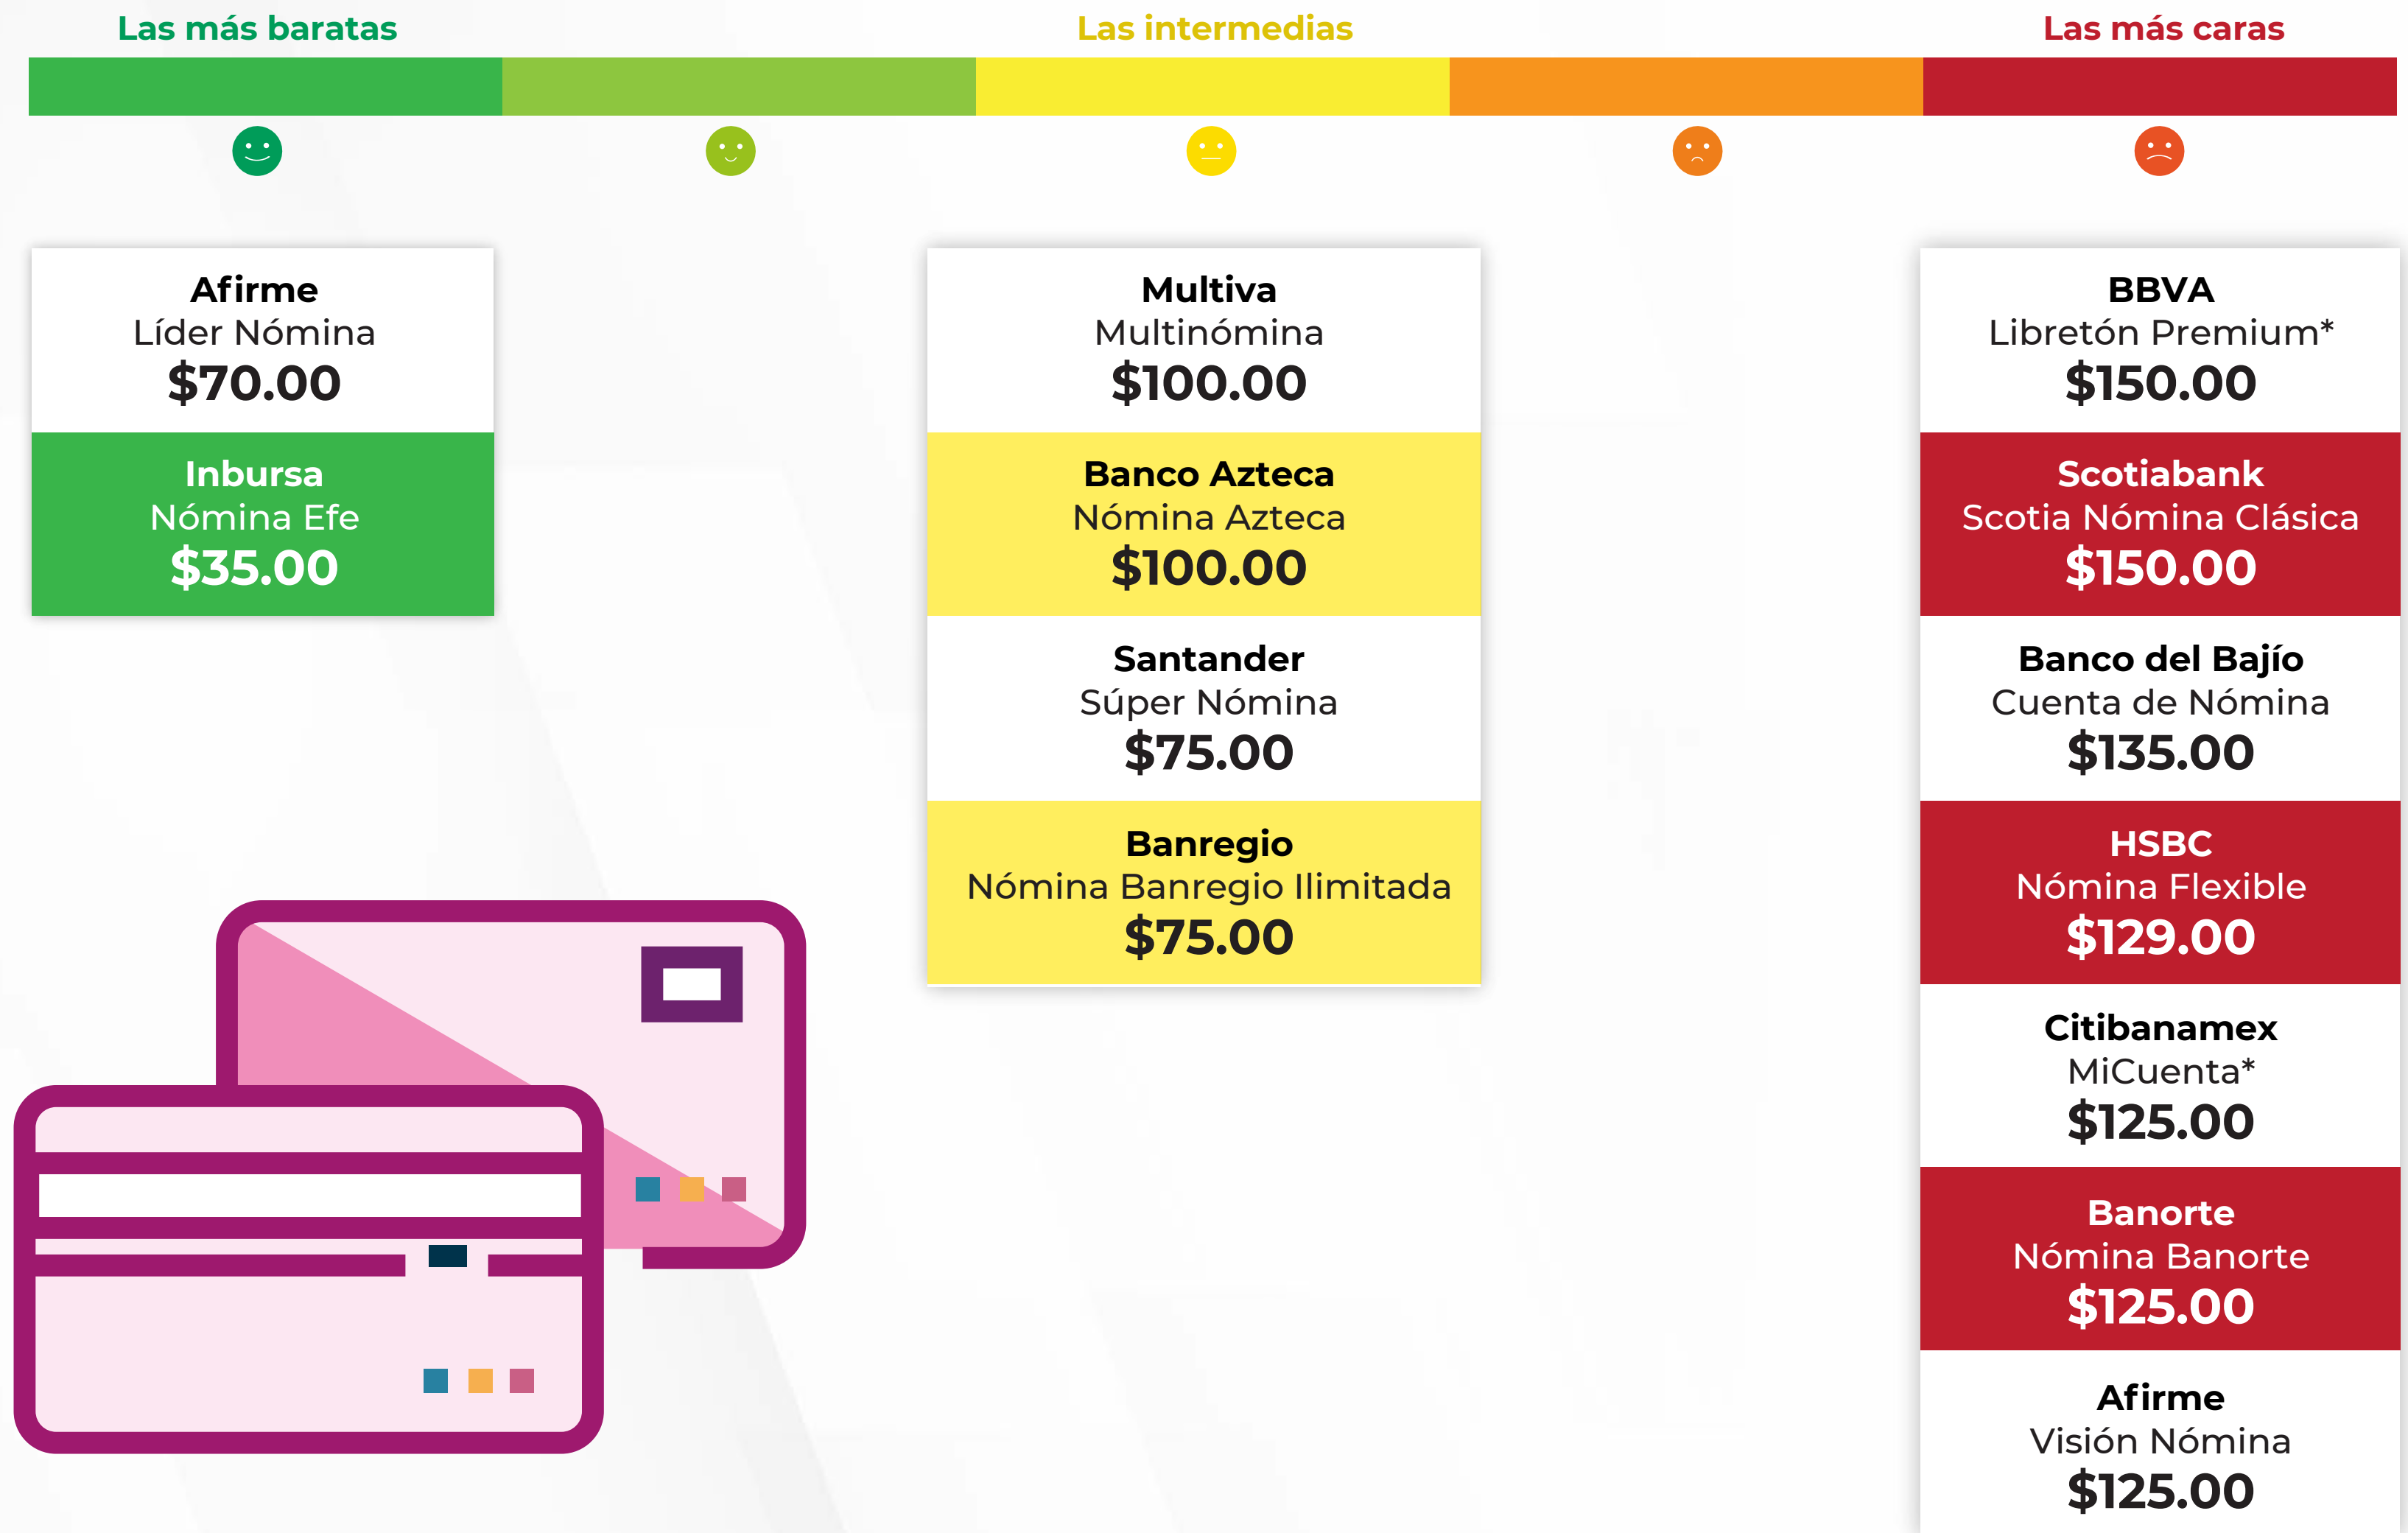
Las más baratas

Las intermedias

Las más caras

Afirme
Líder Nómina
$70.00

Inbursa
Nómina Efe
$35.00

Multiva
Multinómina
$100.00

Banco Azteca
Nómina Azteca
$100.00

Santander
Súper Nómina
$75.00

Banregio
Nómina Banregio Ilimitada
$75.00

BBVA
Libretón Premium*
$150.00

Scotiabank
Scotia Nómina Clásica
$150.00

Banco del Bajío
Cuenta de Nómina
$135.00

HSBC
Nómina Flexible
$129.00

Citibanamex
MiCuenta*
$125.00

Banorte
Nómina Banorte
$125.00

Afirme
Visión Nómina
$125.00